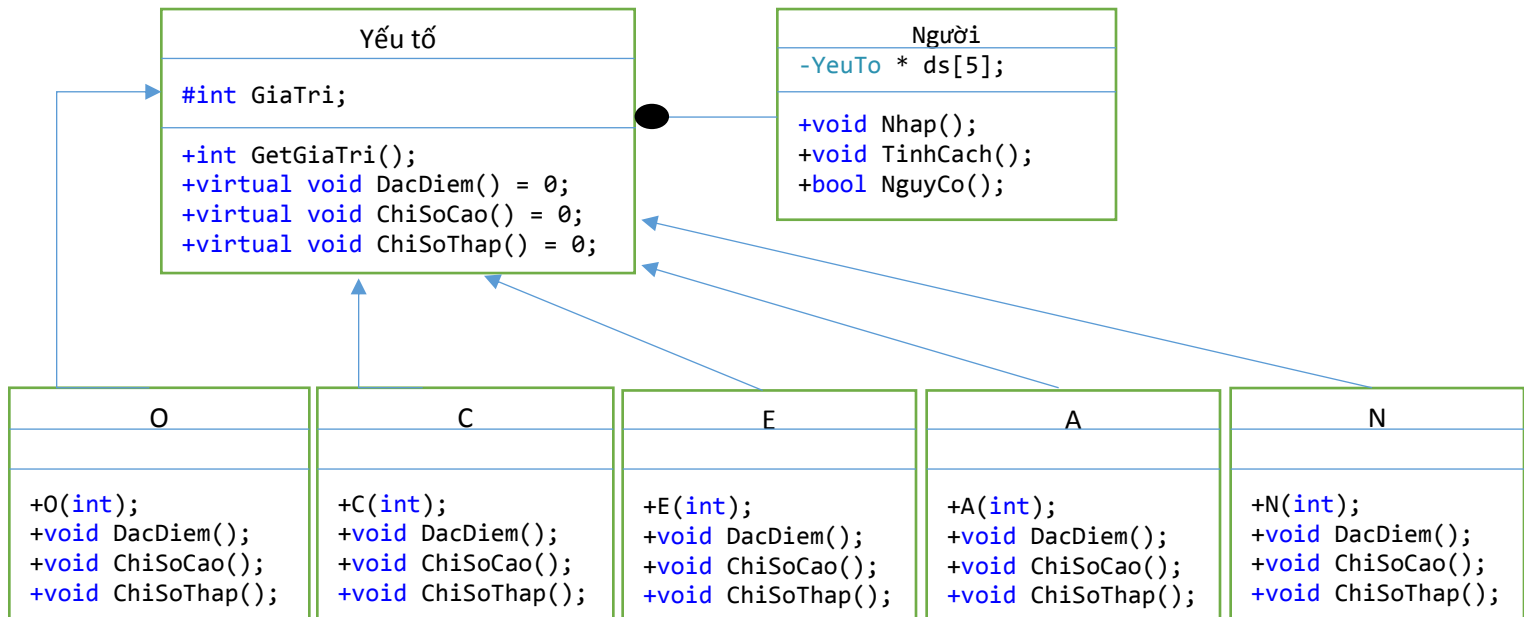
Yếu tố

#int GiaTri;

+int GetGiaTri();
+virtual void DacDiem() = 0;
+virtual void ChiSoCao() = 0;
+virtual void ChiSoThap() = 0;

Người

-YeuTo * ds[5];

+void Nhap();
+void TinhCach();
+bool NguyCo();

O

+O(int);
+void DacDiem();
+void ChiSoCao();
+void ChiSoThap();

C

+C(int);
+void DacDiem();
+void ChiSoCao();
+void ChiSoThap();

E

+E(int);
+void DacDiem();
+void ChiSoCao();
+void ChiSoThap();

A

+A(int);
+void DacDiem();
+void ChiSoCao();
+void ChiSoThap();

N

+N(int);
+void DacDiem();
+void ChiSoCao();
+void ChiSoThap();